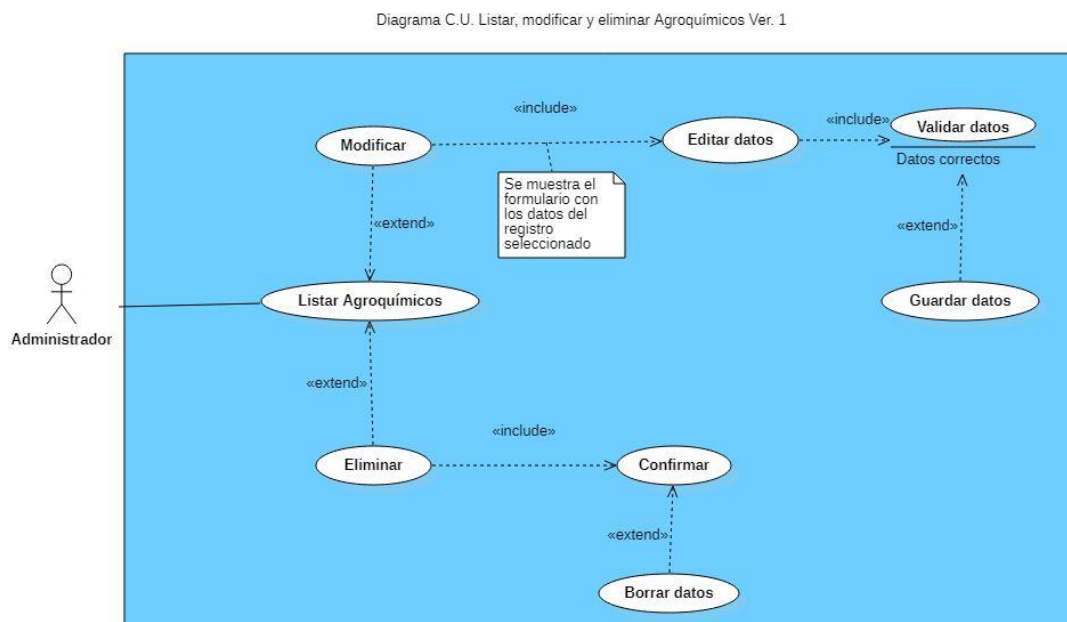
Diagrama C.U. Listar, modificar y eliminar Agroquímicos Ver. 1

«include»

Modificar

Editar datos

«include»

Validar datos

Datos correctos

Se muestra el formulario con los datos del registro seleccionado

«extend»

«extend»

Administrador

Listar Agroquímicos

Guardar datos

«extend»

«include»

Eliminar

Confirmar

«extend»

Borrar datos